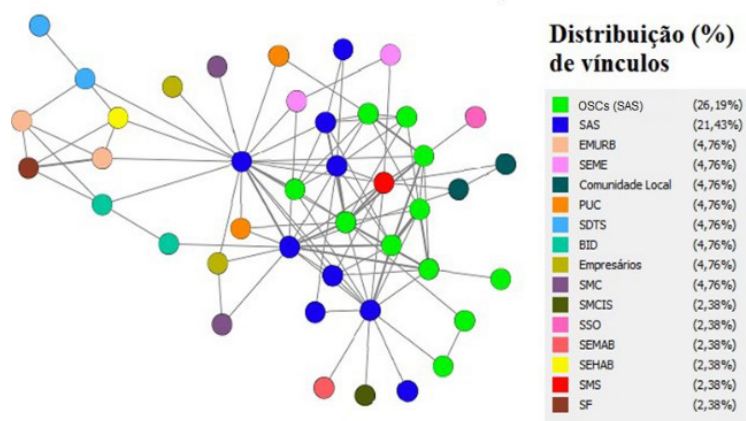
Distribuição (%) de vínculos

| | |
|---|---|
| OSCs (SAS) | (26,19%) |
| SAS | (21,43%) |
| EMURB | (4,76%) |
| SEME | (4,76%) |
| Comunidade Local | (4,76%) |
| PUC | (4,76%) |
| SDTS | (4,76%) |
| BID | (4,76%) |
| Empresários | (4,76%) |
| SMC | (4,76%) |
| SMCIS | (2,38%) |
| SSO | (2,38%) |
| SEMAB | (2,38%) |
| SEHAB | (2,38%) |
| SMS | (2,38%) |
| SF | (2,38%) |